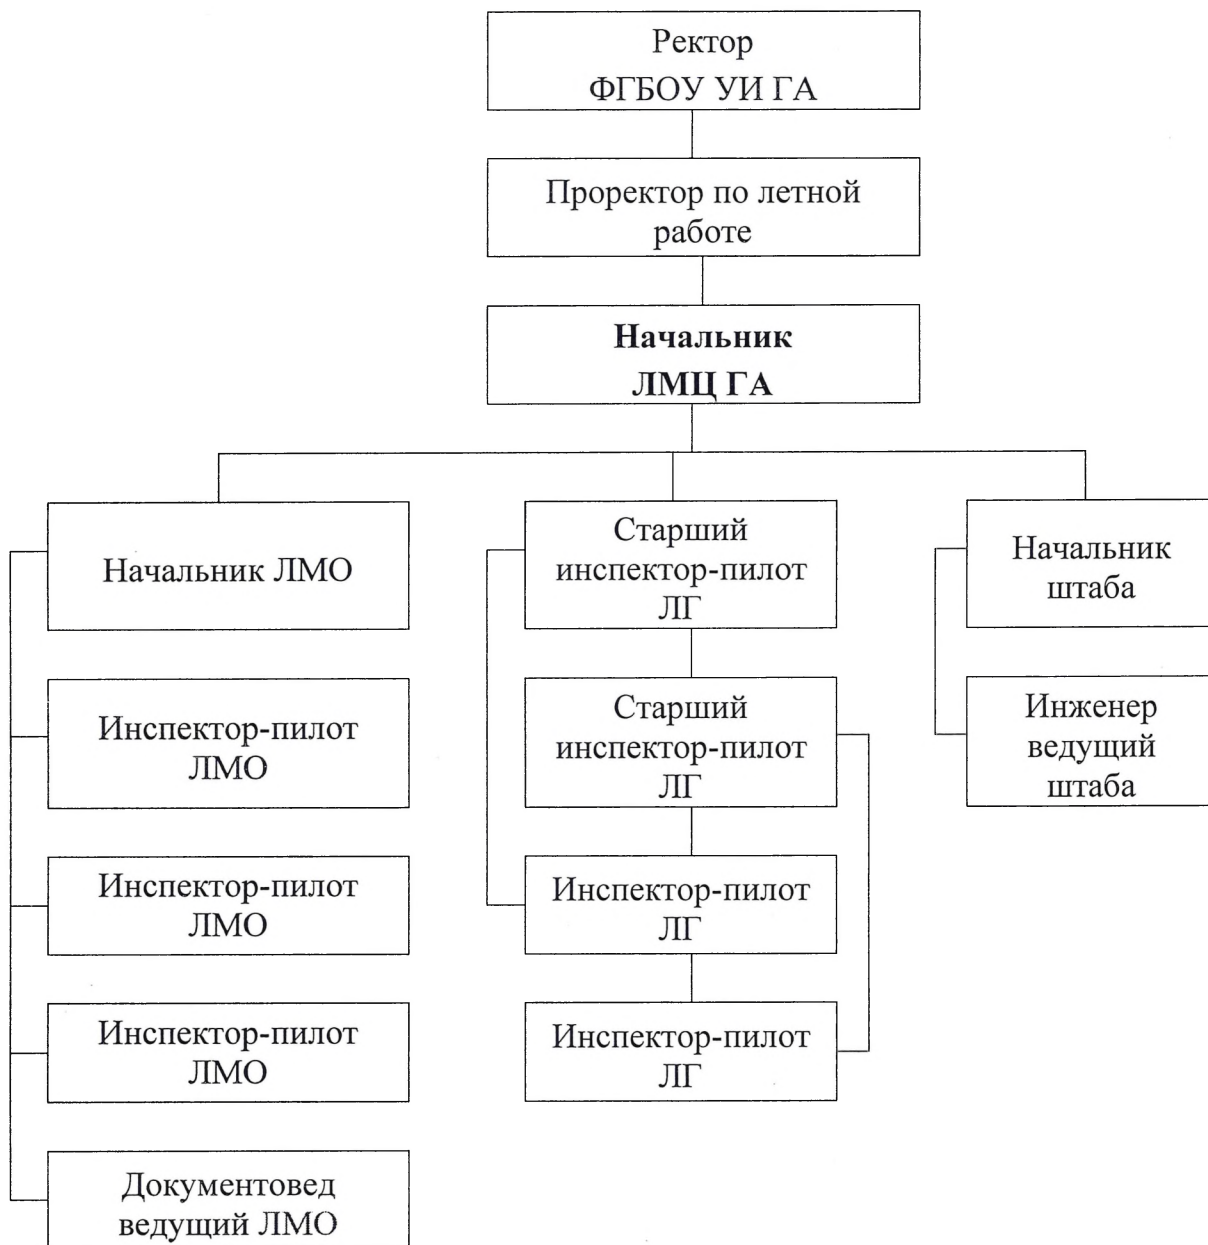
Ректор
ФГБОУ УИ ГА

Проректор по летной работе

**Начальник ЛМЦ ГА**

Начальник ЛМО

Инспектор-пилот ЛМО

Инспектор-пилот ЛМО

Инспектор-пилот ЛМО

Документовед ведущий ЛМО

Старший инспектор-пилот ЛГ

Старший инспектор-пилот ЛГ

Инспектор-пилот ЛГ

Инспектор-пилот ЛГ

Начальник штаба

Инженер ведущий штаба